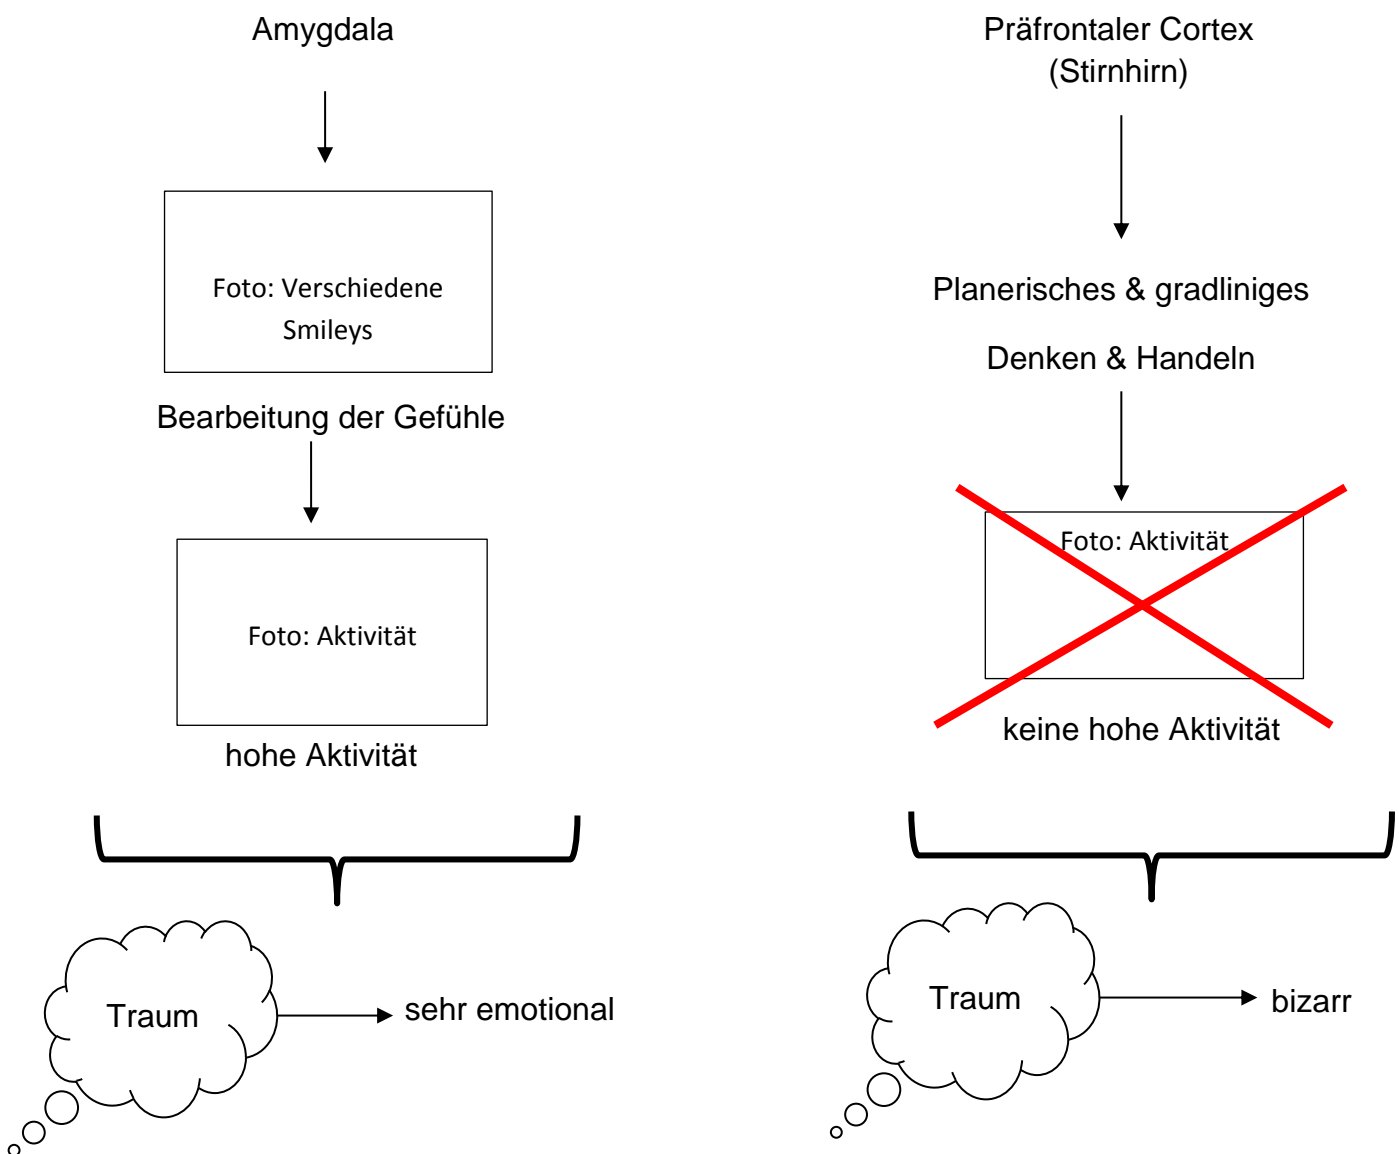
Amygdala

Foto: Verschiedene Smileys

Bearbeitung der Gefühle

Foto: Aktivität

hohe Aktivität

Traum

sehr emotional

Präfrontaler Cortex (Stirnhirn)

Planerisches & gradliniges

Denken & Handeln

Foto: Aktivität

keine hohe Aktivität

Traum

bizarr